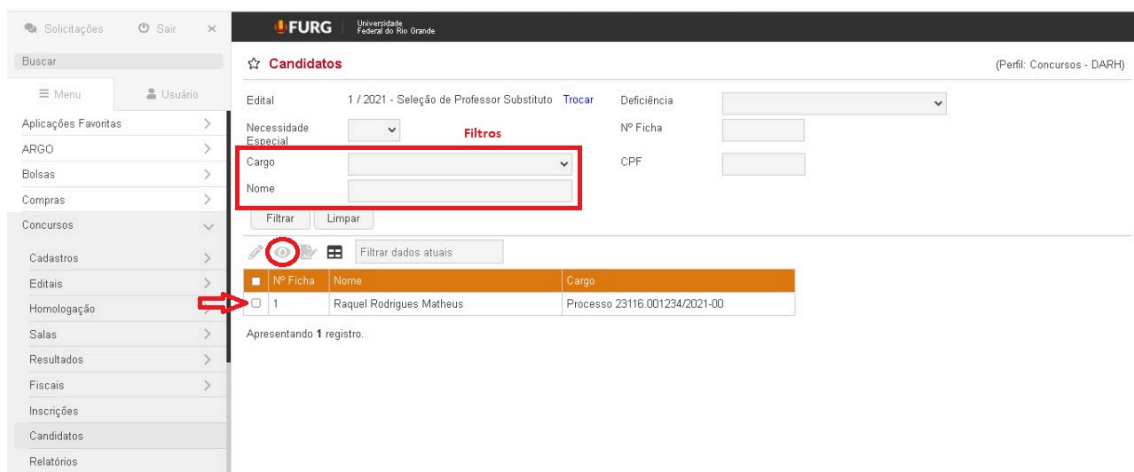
Solicitações Sair ×

Buscar

≡ Menu Usuário

Aplicações Favoritas >
ARGO >
Bolsas >
Compras >
Concursos
Cadastros >
Editais >
Homologação >
Salas >
Resultados >
Fiscais >
Inscrições
Candidatos
Relatórios

FURG Universidade Federal do Rio Grande

☆ Candidatos

(Perfil: Concursos - DARH)

Edital 1 / 2021 - Seleção de Professor Substituto Trocar

Deficiência

Necessidade Especial

Filtros

Nº Ficha

Cargo

CPF

Nome

Filtrar Limpar

Filtrar dados atuais

| | Nº Ficha | Nome | Cargo |
|---|---|---|---|
| | 1 | Raquel Rodrigues Matheus | Processo 23116.001234/2021-00 |

Apresentando 1 registro.